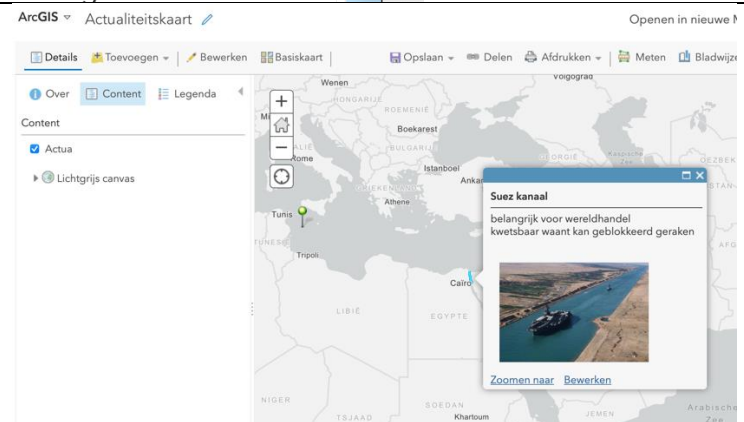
ArcGIS ▿ Actualiteitskaart

Openen in nieuwe M

Details Toevoegen Bewerken Basiskaart Opslaan Delen Afdrukken Meten Bladwijze

Over Content Legenda

Content

Actua

Lichtgrijs canvas

Wenen
HONGARIJE
ROEMENIË
Boekarest
BULGARIJE
Rome
Istanboel
Ankar
GRIEKENLAND
Athene
Tunis
TUNESIË
Tripoli
Caïro
LIBIË
EGYPTE
NIGER
TSJAAD
SOEDAN
Khartoum
JEMEN
Arabische
Volgograd
GEORGIË
OEZBEK

Suez kanaal

belangrijk voor wereldhandel
kwetsbaar waant kan geblokkeerd geraken

Zoomen naar Bewerken